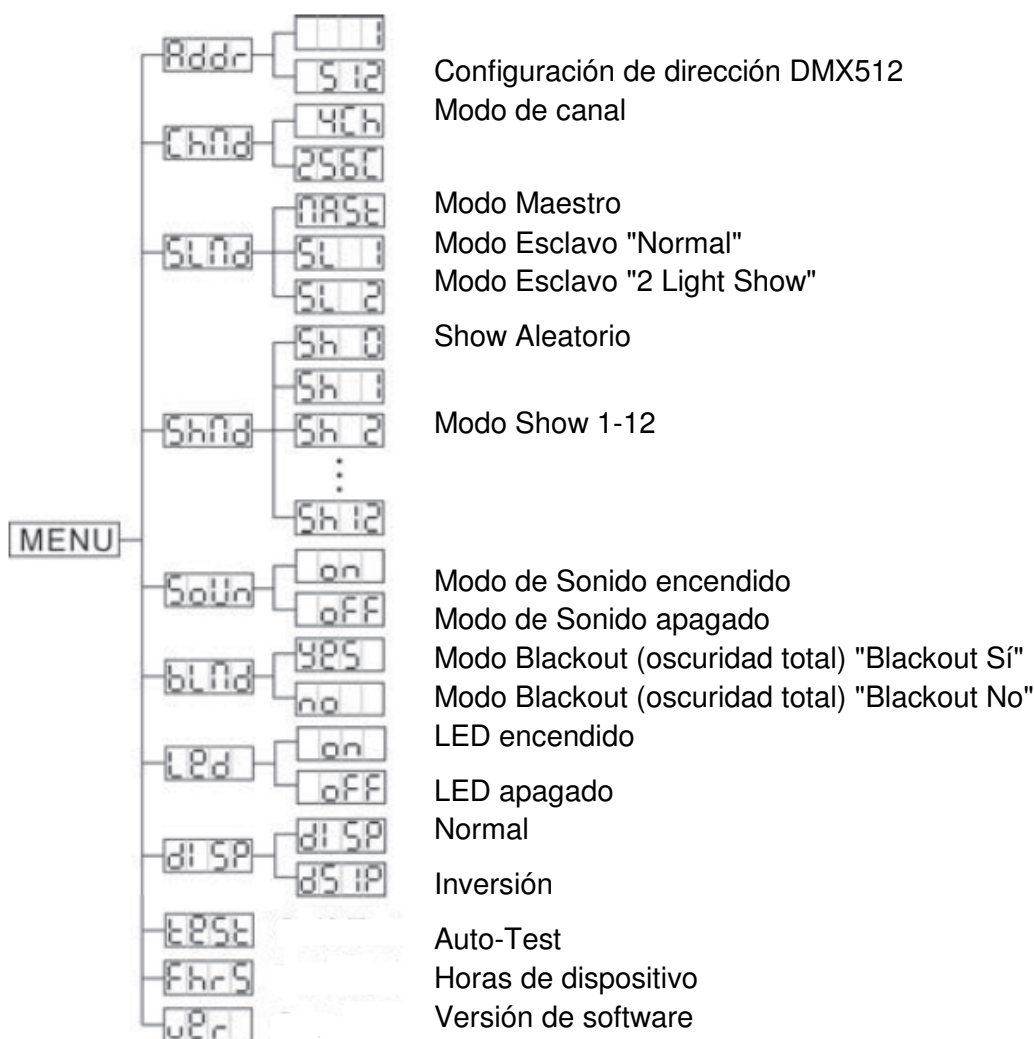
MENU
Addr
1
512
ChMd
4Ch
256C
SLMd
MASt
SL 1
SL 2
ShMd
Sh 0
Sh 1
Sh 2
⋮
Sh 12
SoUn
on
oFF
bLMd
YES
no
LEd
on
oFF
dISP
dISP
dSIP
tESt
FhrS
uEr

Configuración de dirección DMX512
Modo de canal
Modo Maestro
Modo Esclavo "Normal"
Modo Esclavo "2 Light Show"
Show Aleatorio
Modo Show 1-12
Modo de Sonido encendido
Modo de Sonido apagado
Modo Blackout (oscuridad total) "Blackout Sí"
Modo Blackout (oscuridad total) "Blackout No"
LED encendido
LED apagado
Normal
Inversión
Auto-Test
Horas de dispositivo
Versión de software